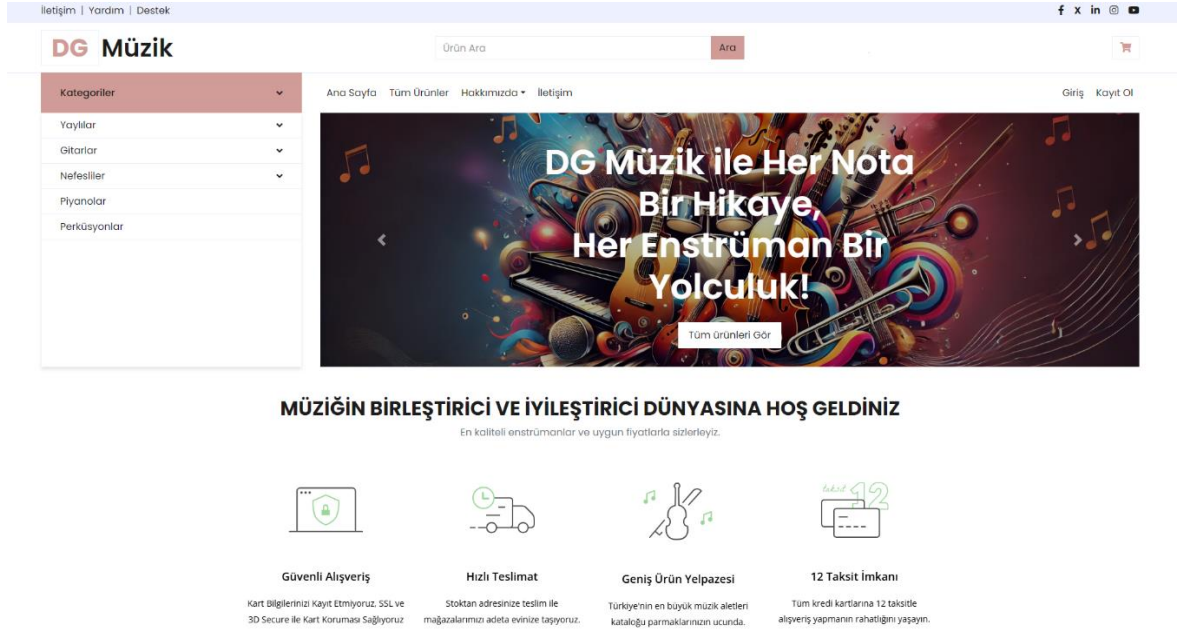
İletişim | Yardım | Destek

DG Müzik

Ürün Ara

Ara

Kategoriler

Yaylılar

Gitarlar

Nefesliler

Piyanolar

Perküsyonlar

Ana Sayfa Tüm Ürünler Hakkımızda ▾ İletişim

Giriş Kayıt Ol

DG Müzik ile Her Nota Bir Hikaye, Her Enstrüman Bir Yolculuk!

Tüm Ürünleri Gör

MÜZİĞİN BİRLEŞTİRİCİ VE İYİLEŞTİRİCİ DÜNYASINA HOŞ GELDİNİZ

En kaliteli enstrümanlar ve uygun fiyatlarla sizlerleyiz.

taksit 12

Güvenli Alışveriş

Kart Bilgilerinizi Kayıt Etmiyoruz. SSL ve 3D Secure ile Kart Koruması Sağlıyoruz

Hızlı Teslimat

Stoktan adresinize teslim ile mağazalarımızı adeta evinize taşıyoruz.

Geniş Ürün Yelpazesi

Türkiye'nin en büyük müzik aletleri kataloğu parmaklarınızın ucunda.

12 Taksit İmkanı

Tüm kredi kartlarına 12 taksitle alışveriş yapmanın rahatlığını yaşayın.